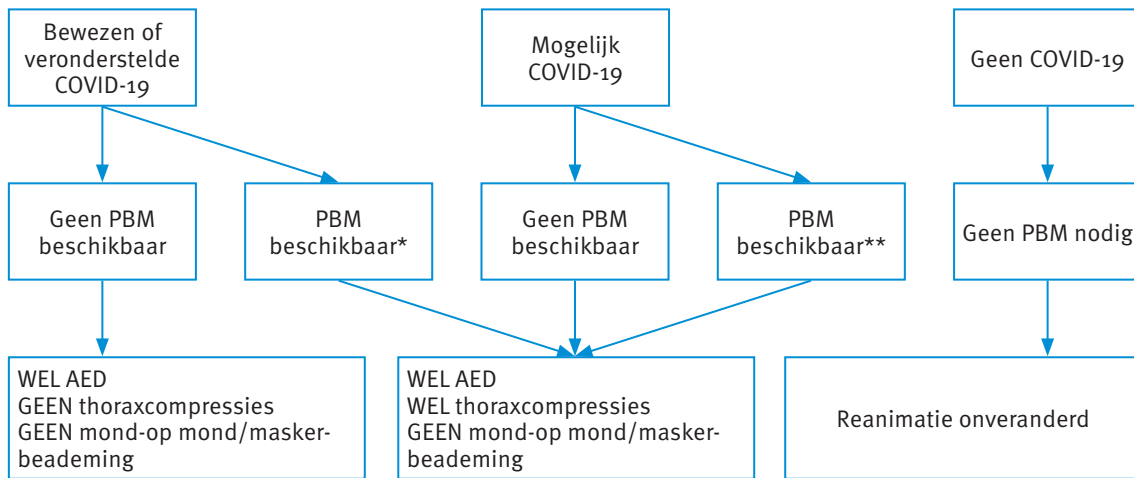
Bewezen of veronderstelde COVID-19

Mogelijk COVID-19

Geen COVID-19

Geen PBM beschikbaar

PBM beschikbaar*

Geen PBM beschikbaar

PBM beschikbaar**

Geen PBM nodig

WEL AED
GEEN thoraxcompressies
GEEN mond-op mond/maskerbeademing

WEL AED
WEL thoraxcompressies
GEEN mond-op mond/maskerbeademing

Reanimatie onveranderd